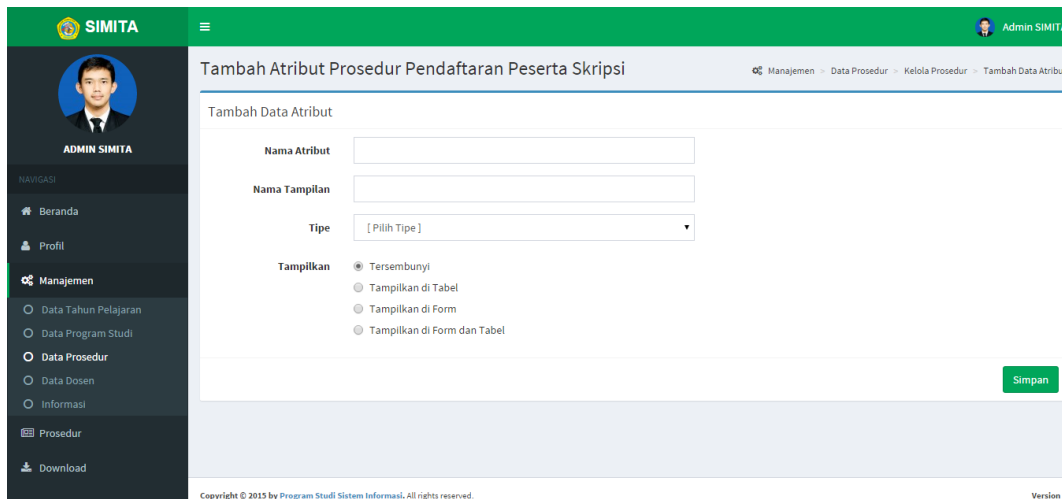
SIMITA

Admin SIMITA

ADMIN SIMITA

NAVIGASI

Beranda

Profil

Manajemen

Data Tahun Pelajaran

Data Program Studi

Data Prosedur

Data Dosen

Informasi

Prosedur

Download

Tambah Atribut Prosedur Pendaftaran Peserta Skripsi

Manajemen > Data Prosedur > Kelola Prosedur > Tambah Data Atribu

Tambah Data Atribut

Nama Atribut

Nama Tampilan

Tipe [ Pilih Tipe ]

Tampilkan

Tersembunyi

Tampilkan di Tabel

Tampilkan di Form

Tampilkan di Form dan Tabel

Simpan

Copyright © 2015 by Program Studi Sistem Informasi. All rights reserved.

Version